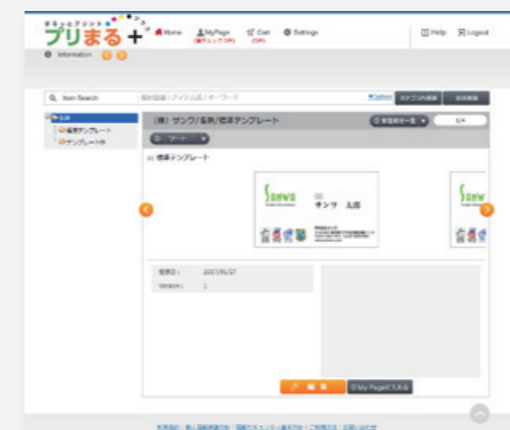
プリまる+

Home
MyPage
Cart
Settings
Help
Logout
Information

Item Search
(株) サンワ / 名刺 / 標準テンプレート
1/4
標準テンプレート

SANWA
サンワ 太郎

SANW

登録日： 2017/01/07
Version： 1

編 集
My Pageに入れる
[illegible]